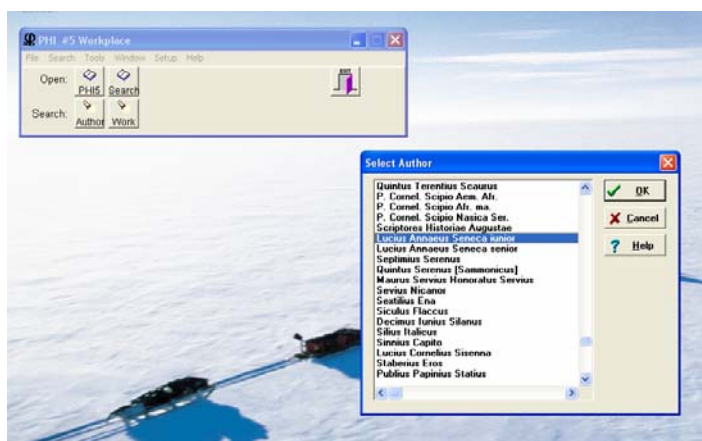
PHI #5 Workplace

File Search Tools Window Setup Help

Open: PHI5 Search

Search: Author Work

Select Author

Quintus Terentius Scaurus
P. Cornel. Scipio Aem. Afr.
P. Cornel. Scipio Afr. ma.
P. Cornel. Scipio Nasica Ser.
Scriptores Historiae Augustae
Lucius Annaeus Seneca iunior
Lucius Annaeus Seneca senior
Septimius Serenus
Quintus Serenus [Sammonicus]
Maurus Servius Honoratus Servius
Sevius Nicanor
Sextilius Ena
Siculus Flaccus
Decimus Iunius Silanus
Silius Italicus
Sinnius Capito
Lucius Cornelius Sisenna
Staberius Eros
Publius Papinius Statius

OK
Cancel
Help